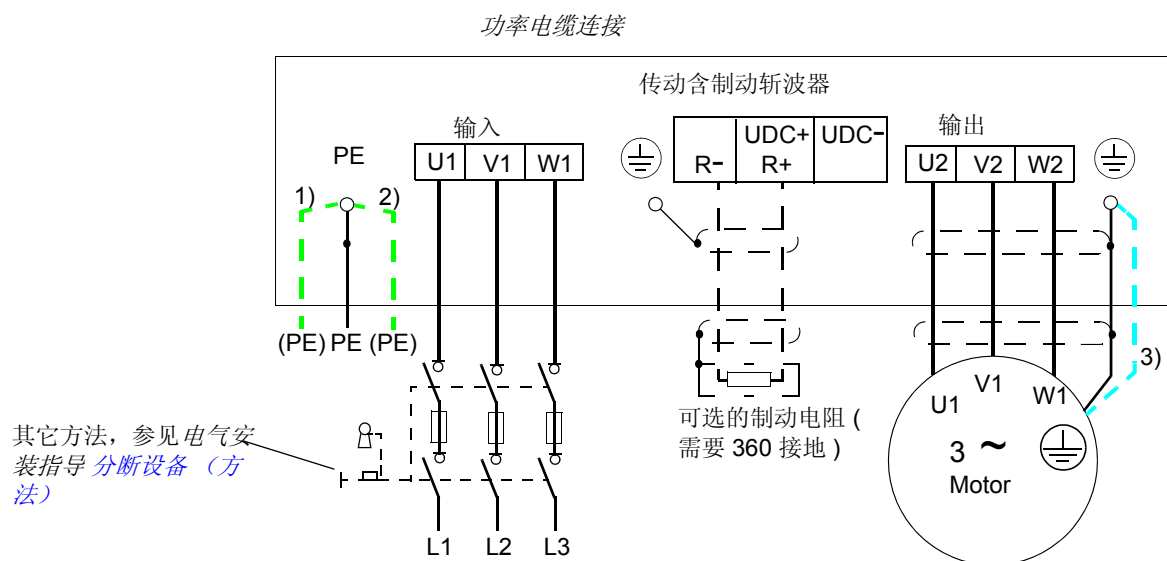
功率电缆连接

传动含制动斩波器

输入

输出

PE

U1 V1 W1

R- UDC+ R+ UDC-

U2 V2 W2

1) 2)

(PE) PE (PE)

3)

U1 V1 W1

3 ~ Motor

可选的制动电阻 ( 需要 360 接地 )

其它方法，参见 电气安装指导 分断设备 （方法）

L1 L2 L3